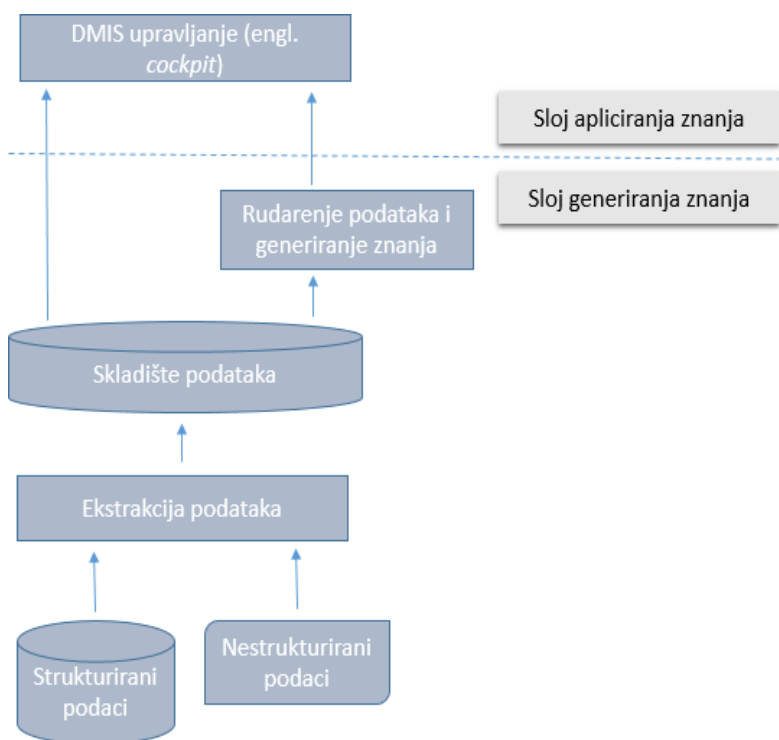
DMIS upravljanje (engl. cockpit)

Sloj apliciranja znanja

Sloj generiranja znanja

Rudarenje podataka i generiranje znanja

Skladište podataka

Ekstrakcija podataka

Strukturirani podaci

Nestrukturirani podaci